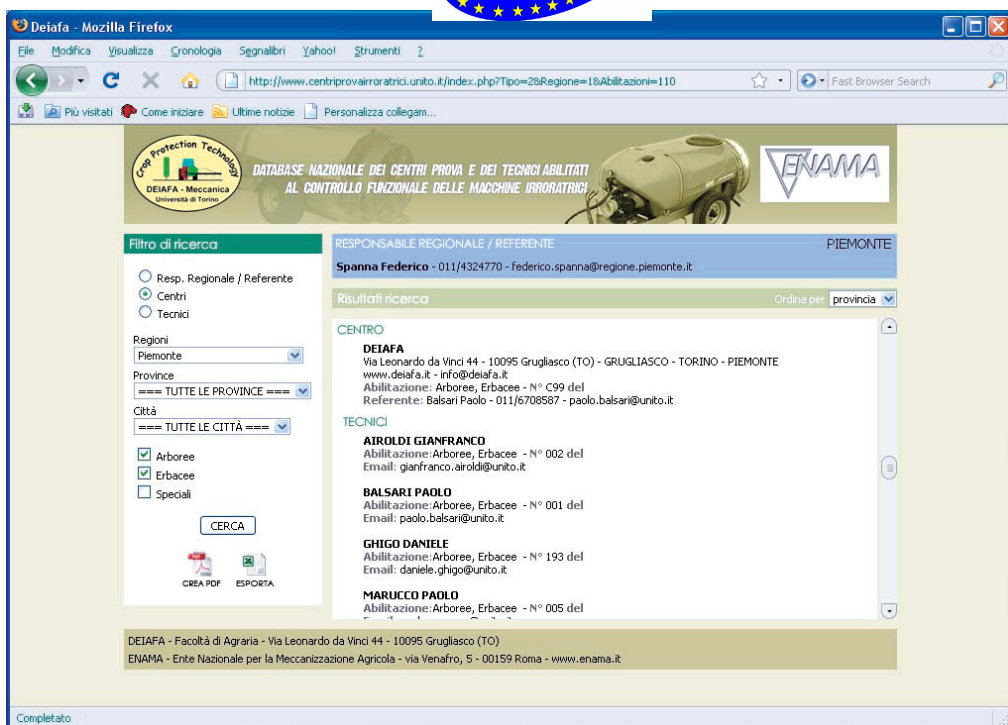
Deiafa - Mozilla Firefox

File Modifica Visualizza Cronologia Segnalibri Yahoo! Strumenti ?

http://www.centriprovairroratrici.unito.it/index.php?Tipo=2&Regione=1&Abilitazioni=110

Fast Browser Search

Più visitati Come iniziare Ultime notizie Personalizza collegam...

Crop Protection Technology
DEIAFA - Meccanica
Università di Torino

DATABASE NAZIONALE DEI CENTRI PROVA E DEI TECNICI ABILITATI AL CONTROLLO FUNZIONALE DELLE MACCHINE IRRORATRICI

ENAMA

Filtro di ricerca

Resp. Regionale / Referente
Centri
Tecnici

Regioni
Piemonte

Province
=== TUTTE LE PROVINCE ===

Città
=== TUTTE LE CITTÀ ===

Arboree
Erbacee
Speciali

CERCA

CREA PDF ESPORTA

RESPONSABILE REGIONALE / REFERENTE PIEMONTE

Spanna Federico - 011/4324770 - federico.spanna@regione.piemonte.it

Risultati ricerca Ordina per provincia

CENTRO

DEIAFA
Via Leonardo da Vinci 44 - 10095 Grugliasco (TO) - GRUGLIASCO - TORINO - PIEMONTE
www.deiafa.it - info@deiafa.it
Abilitazione: Arboree, Erbacee - N° C99 del
Referente: Balsari Paolo - 011/6708587 - paolo.balsari@unito.it

TECNICI

AIROLDI GIANFRANCO
Abilitazione:Arboree, Erbacee - N° 002 del
Email: gianfranco.airoldi@unito.it

BALSARI PAOLO
Abilitazione:Arboree, Erbacee - N° 001 del
Email: paolo.balsari@unito.it

GHIGO DANIELE
Abilitazione:Arboree, Erbacee - N° 193 del
Email: daniele.ghigo@unito.it

MARUCCO PAOLO
Abilitazione:Arboree, Erbacee - N° 005 del
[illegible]

DEIAFA - Facoltà di Agraria - Via Leonardo da Vinci 44 - 10095 Grugliasco (TO)
ENAMA - Ente Nazionale per la Meccanizzazione Agricola - via Venafro, 5 - 00159 Roma - www.enama.it

Completato